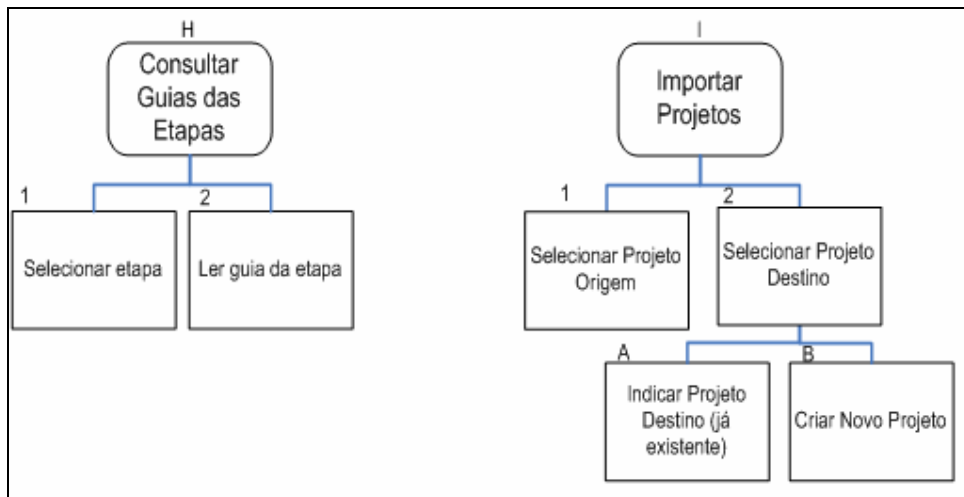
H

Consultar Guias das Etapas

1

Selecionar etapa

2

Ler guia da etapa

I

Importar Projetos

1

Selecionar Projeto Origem

2

Selecionar Projeto Destino

A

Indicar Projeto Destino (já existente)

B

Criar Novo Projeto